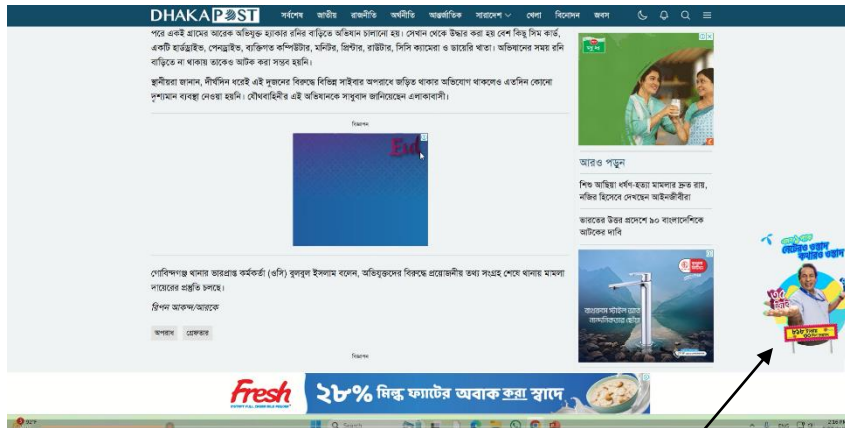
DHAKA POST সর্বশেষ জাতীয় রাজনীতি অর্থনীতি আন্তর্জাতিক সারাদেশ খেলা বিনোদন জবস

পরে একই গ্রামের আরেক অভিযুক্ত হ্যাকার রনির বাড়িতে অভিযান চালানো হয়। সেখান থেকে উদ্ধার করা হয় বেশ কিছু সিম কার্ড, একটি হার্ডড্রাইভ, পেনড্রাইভ, ব্যক্তিগত কম্পিউটার, মনিটর, প্রিন্টার, রাউটার, সিসি ক্যামেরা ও ডায়েরি খাতা। অভিযানের সময় রনি বাড়িতে না থাকায় তাকেও আটক করা সম্ভব হয়নি।

স্থানীয়রা জানান, দীর্ঘদিন ধরেই এই দুজনের বিরুদ্ধে বিভিন্ন সাইবার অপরাধে জড়িত থাকার অভিযোগ থাকলেও এতদিন কোনো দৃশ্যমান ব্যবস্থা নেওয়া হয়নি। যৌথবাহিনীর এই অভিযানকে সাধুবাদ জানিয়েছেন এলাকাবাসী।

বিজ্ঞাপন

Eid

গোবিন্দগঞ্জ থানার ভারপ্রাপ্ত কর্মকর্তা (ওসি) বুলবুল ইসলাম বলেন, অভিযুক্তদের বিরুদ্ধে প্রয়োজনীয় তথ্য সংগ্রহ শেষে থানায় মামলা দায়েরের প্রস্তুতি চলছে।

রিপন আকন্দ/আরকে

অপরাধ গ্রেফতার

বিজ্ঞাপন

আরও পড়ুন

শিশু আছিয়া ধর্ষণ-হত্যা মামলার দ্রুত রায়, নজির হিসেবে দেখছেন আইনজীবীরা

ভারতের উত্তর প্রদেশে ৯০ বাংলাদেশিকে আটকের দাবি

Fresh ২৮% মিল্ক ফ্যাটের অবাক করা স্বাদে

Search

ENG